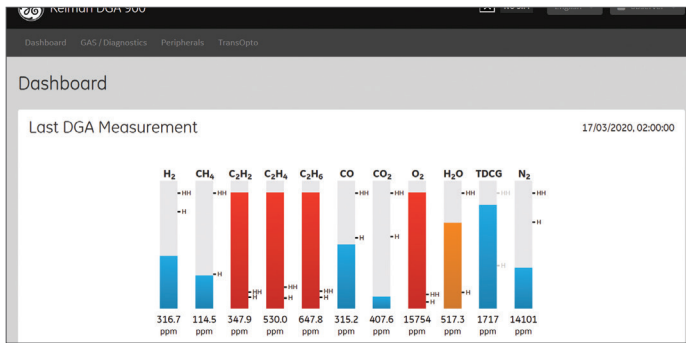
Kelman DGA 900

Dashboard GAS / Diagnostics Peripherals TransOpto

Dashboard

Last DGA Measurement

17/03/2020, 02:00:00

$H_2$ $CH_4$ $C_2H_2$ $C_2H_4$ $C_2H_6$ CO $CO_2$ $O_2$ $H_2O$ TDCG $N_2$

HH H H HH H HH H HH H HH H H HH H HH HH H HH H HH H HH H HH H

316.7 ppm 114.5 ppm 347.9 ppm 530.0 ppm 647.8 ppm 315.2 ppm 407.6 ppm 15754 ppm 517.3 ppm 1717 ppm 14101 ppm